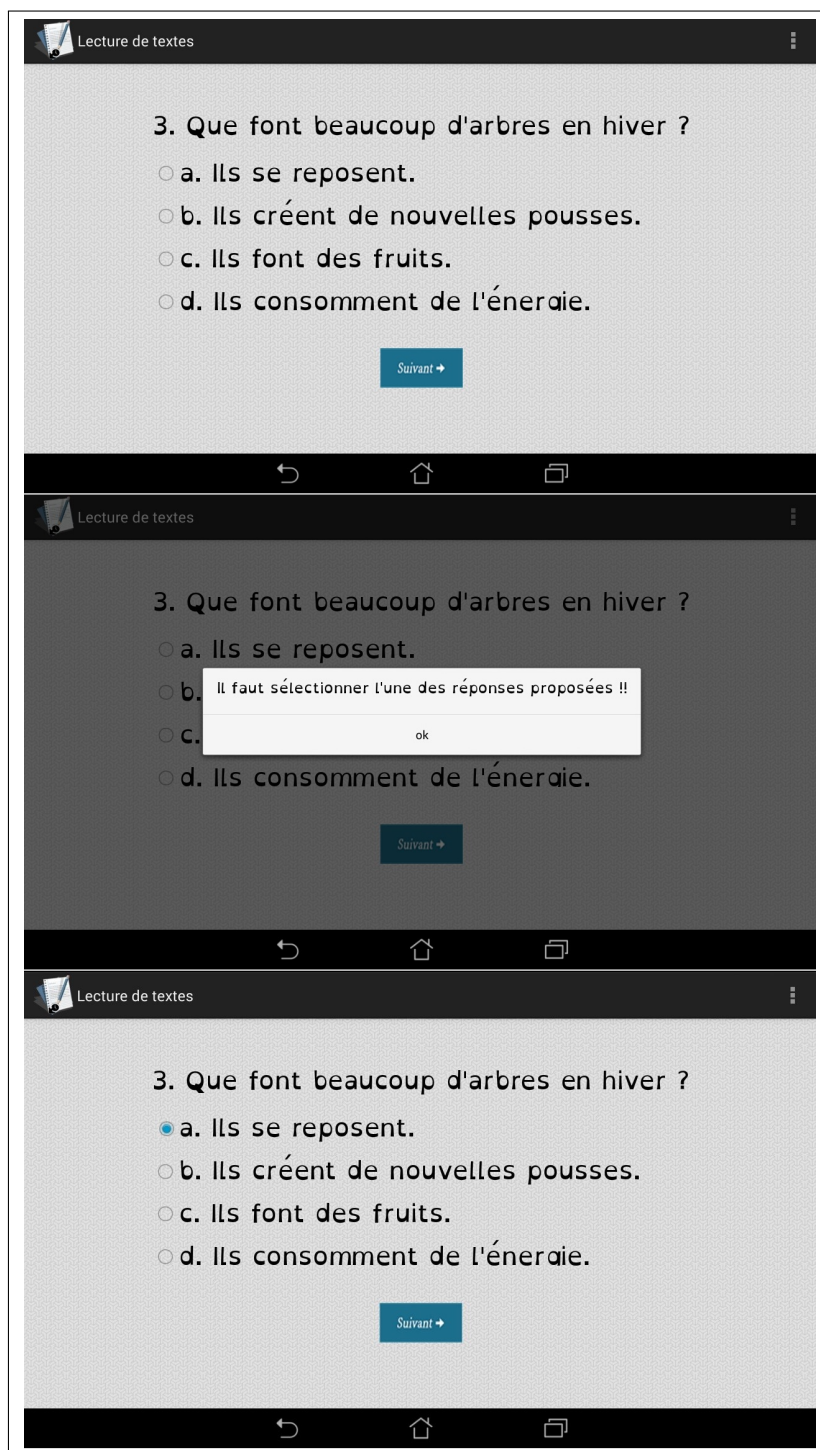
Lecture de textes

3. Que font beaucoup d'arbres en hiver ?

a. Ils se reposent.

b. Ils créent de nouvelles pousses.

c. Ils font des fruits.

d. Ils consomment de l'énergie.

Suivant →

Lecture de textes

3. Que font beaucoup d'arbres en hiver ?

a. Ils se reposent.

b.

c.

d. Ils consomment de l'énergie.

Il faut sélectionner l'une des réponses proposées !!

ok

Suivant →

Lecture de textes

3. Que font beaucoup d'arbres en hiver ?

a. Ils se reposent.

b. Ils créent de nouvelles pousses.

c. Ils font des fruits.

d. Ils consomment de l'énergie.

Suivant →